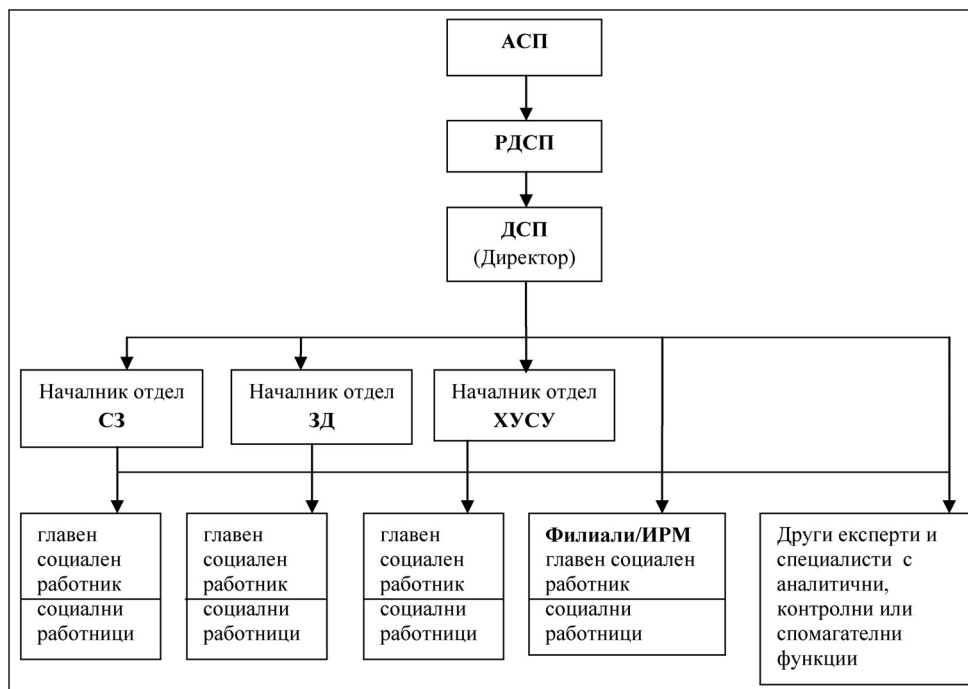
АСП

РДСП

ДСП
(Директор)

Началник отдел
СЗ

Началник отдел
ЗД

Началник отдел
ХУСУ

главен социален работник
социални работници

главен социален работник
социални работници

главен социален работник
социални работници

Филиали/ИРМ
главен социален работник
социални работници

Други експерти и специалисти с аналитични, контролни или спомагателни функции